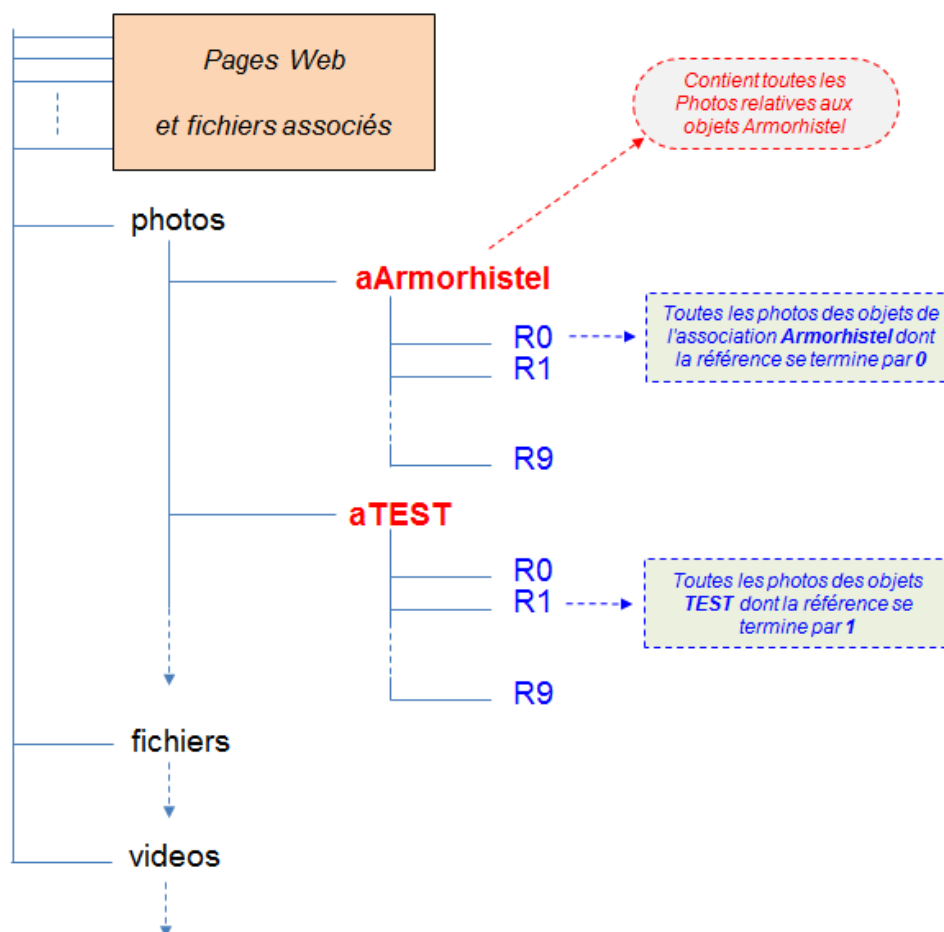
Pages Web

et fichiers associés

Contient toutes les Photos relatives aux objets Armorhistel

photos

aArmorhistel

R0

Toutes les photos des objets de l'association Armorhistel dont la référence se termine par 0

R1

R9

aTEST

R0

R1

Toutes les photos des objets TEST dont la référence se termine par 1

R9

fichiers

videos